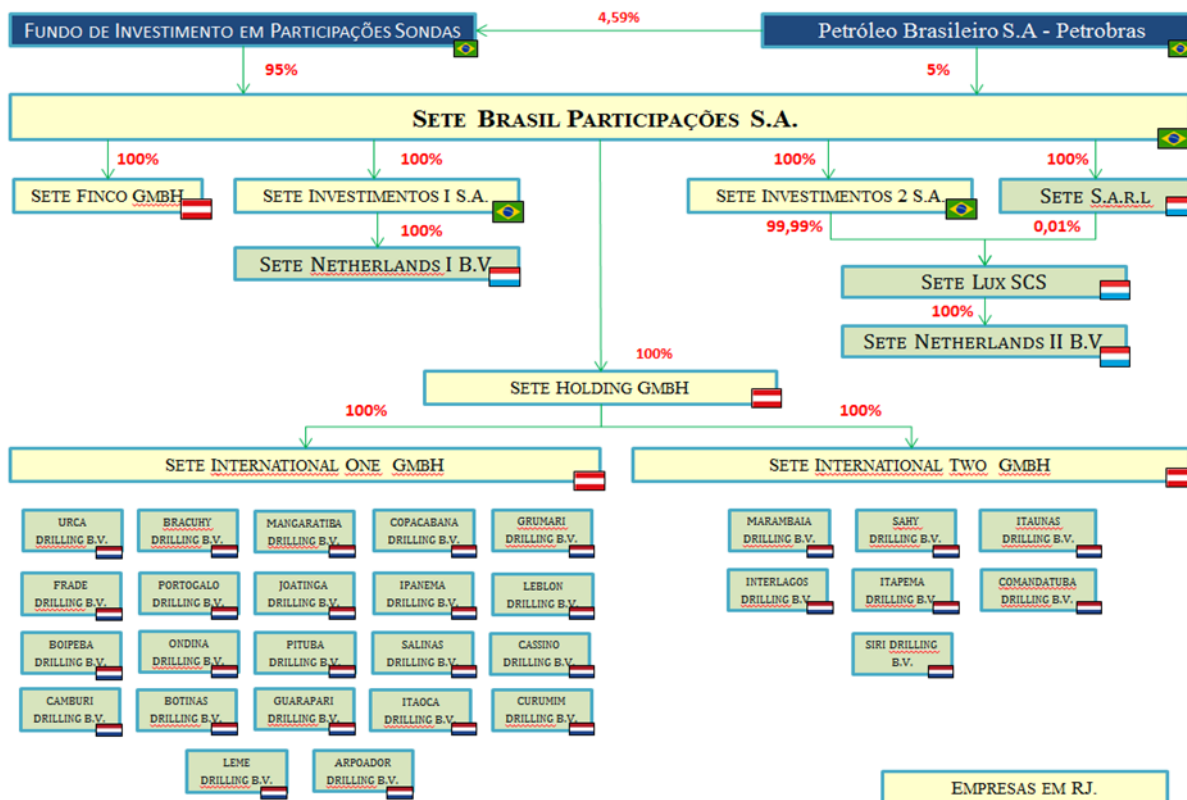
Fundo de Investimento em Participações Sondas

4,59%

Petróleo Brasileiro S.A - Petrobras

95%

5%

Sete Brasil Participações S.A.

100%

100%

100%

100%

Sete Finco GMBH

Sete Investimentos I S.A.

Sete Investimentos 2 S.A.

Sete S.a.r.l

100%

99,99%

0,01%

Sete Netherlands I B.V

Sete Lux SCS

100%

Sete Netherlands II B.V

100%

Sete Holding GMBH

100%

100%

Sete International One GMBH

Sete International Two GMBH

URCA DRILLING B.V.

BRACUHY DRILLING B.V.

MANGARATIBA DRILLING B.V.

COPACABANA DRILLING B.V.

GRUMARI DRILLING B.V.

FRADE DRILLING B.V.

PORTOGALO DRILLING B.V.

JOATINGA DRILLING B.V.

IPANEMA DRILLING B.V.

LEBLON DRILLING B.V.

BOIPEBA DRILLING B.V.

ONDINA DRILLING B.V.

PITUBA DRILLING B.V.

SALINAS DRILLING B.V.

CASSINO DRILLING B.V.

CAMBURI DRILLING B.V.

BOTINAS DRILLING B.V.

GUARAPARI DRILLING B.V.

ITAOCA DRILLING B.V.

CURUMIM DRILLING B.V.

LEME DRILLING B.V.

ARPOADOR DRILLING B.V.

MARAMBAIA DRILLING B.V.

SAHY DRILLING B.V.

ITAUNAS DRILLING B.V.

INTERLAGOS DRILLING B.V.

ITAPEMA DRILLING B.V.

COMANDATUBA DRILLING B.V.

SIRI DRILLING B.V.

Empresas em RJ.